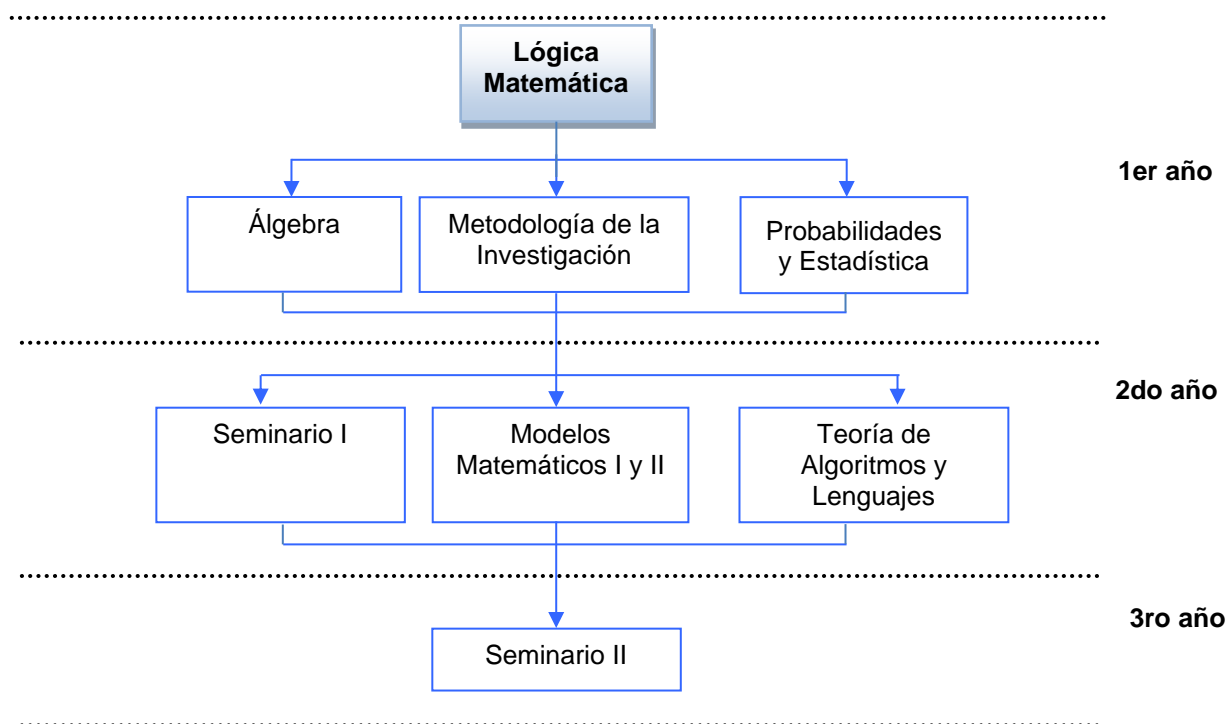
Lógica Matemática

1er año

Álgebra

Metodología de la Investigación

Probabilidades y Estadística

2do año

Seminario I

Modelos Matemáticos I y II

Teoría de Algoritmos y Lenguajes

3ro año

Seminario II